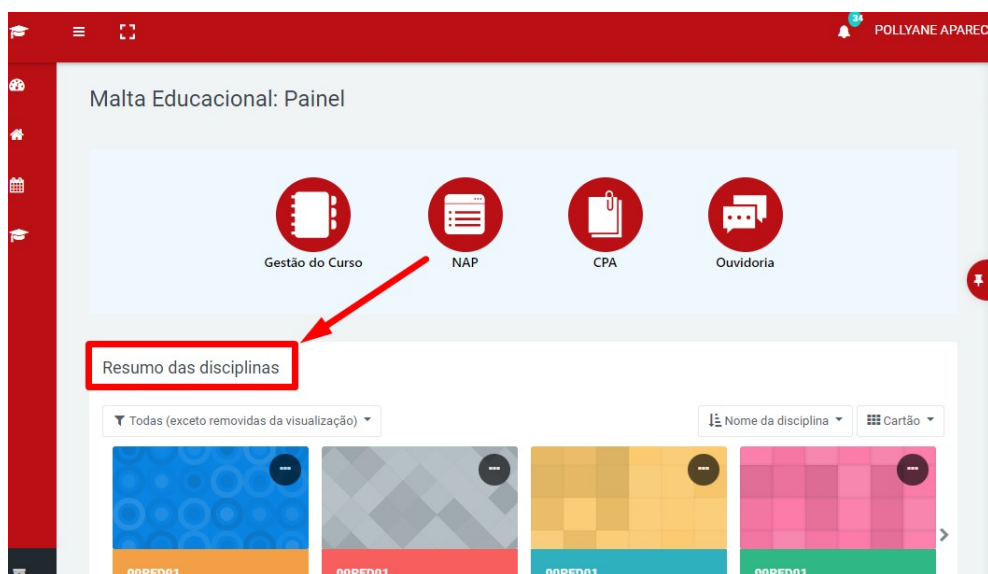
34
POLLYANE APAREC

Malta Educacional: Painel

Gestão do Curso
NAP
CPA
Ouvidoria

Resumo das disciplinas

Todas (exceto removidas da visualização)
Nome da disciplina
Cartão

00RED01
00RED01
00RED01
00RED01